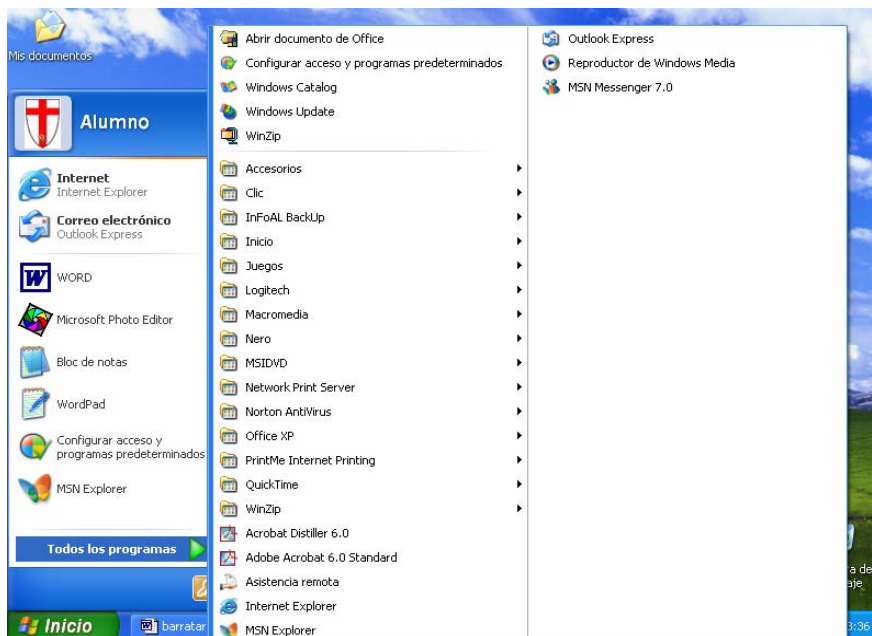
Mis documentos

Alumno

Internet
Internet Explorer

Correo electrónico
Outlook Express

WORD

Microsoft Photo Editor

Bloc de notas

WordPad

Configurar acceso y programas predeterminados

MSN Explorer

Todos los programas

Inicio
barratar

Abrir documento de Office
Configurar acceso y programas predeterminados
Windows Catalog
Windows Update
WinZip
Accesorios
Clic
InFoAL BackUp
Inicio
Juegos
Logitech
Macromedia
Nero
MSIDVD
Network Print Server
Norton AntiVirus
Office XP
PrintMe Internet Printing
QuickTime
WinZip
Acrobat Distiller 6.0
Adobe Acrobat 6.0 Standard
Asistencia remota
Internet Explorer
MSN Explorer

Outlook Express
Reproductor de Windows Media
MSN Messenger 7.0

a de
aje
3:36